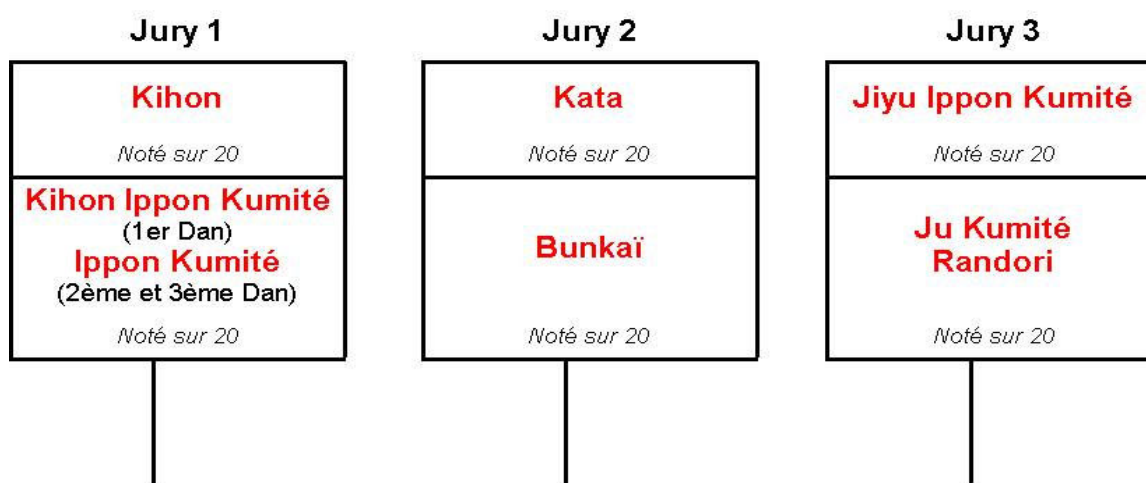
Jury 1

Kihon

Noté sur 20

Kihon Ippon Kumité
(1er Dan)
Ippon Kumité
(2ème et 3ème Dan)

Noté sur 20

Jury 2

Kata

Noté sur 20

Bunkaï

Noté sur 20

Jury 3

Jiyu Ippon Kumité

Noté sur 20

Ju Kumité
Randori

Noté sur 20